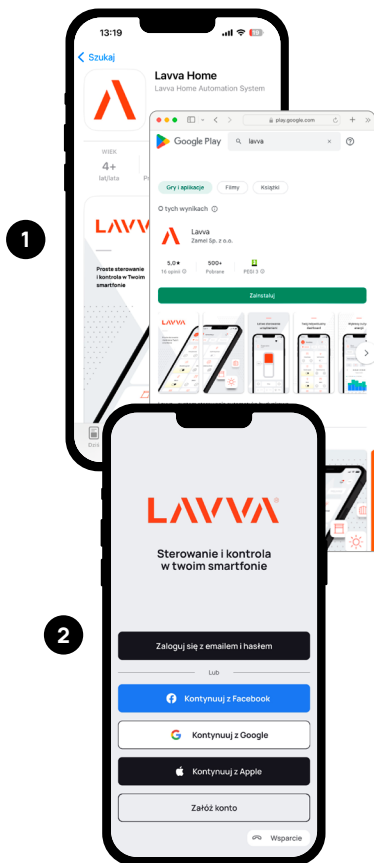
13:19

Szukaj

Lavva Home

Lavva Home Automation System

WIEK

4+

lat/lata

LAVVA

Proste sterowanie i kontrola w Twoim smartfonie

1

play.google.com

Google Play

lavva

Gry i aplikacje

Filmy

Książki

O tych wynikach

Lavva

Zamel Sp. z o.o.

5,0★

16 opinii

500+

Pobrane

PEGI 3

Zainstaluj

LAVVA

2

LAVVA

Sterowanie i kontrola w twoim smartfonie

Zaloguj się z emailem i hasłem

Lub

Kontynuuj z Facebook

Kontynuuj z Google

Kontynuuj z Apple

Załóż konto

Wsparcie